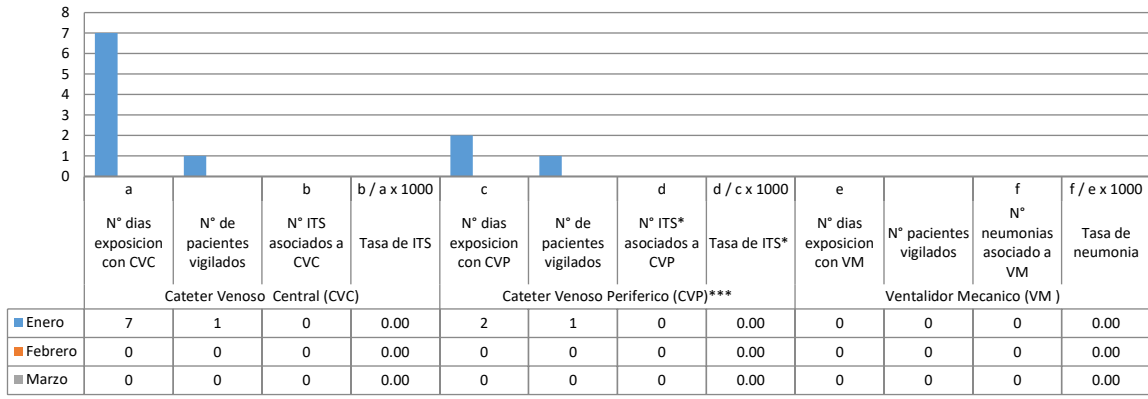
8
7
6
5
4
3
2
1
0

| | a | | b | b / a x 1000 | c | | d | d / c x 1000 | e | | f | f / e x 1000 |
|---|---|---|---|---|---|---|---|---|---|---|---|---|
| | N° dias exposicion con CVC | N° de pacientes vigilados | N° ITS asociados a CVC | Tasa de ITS | N° dias exposicion con CVP | N° de pacientes vigilados | N° ITS* asociados a CVP | Tasa de ITS* | N° dias exposicion con VM | N° pacientes vigilados | N° neumonias asociado a VM | Tasa de neumonia |
| | Cateter Venoso Central (CVC) | | | | Cateter Venoso Periferico (CVP)*** | | | | Ventalidor Mecanico (VM ) | | | |
| Enero | 7 | 1 | 0 | 0.00 | 2 | 1 | 0 | 0.00 | 0 | 0 | 0 | 0.00 |
| Febrero | 0 | 0 | 0 | 0.00 | 0 | 0 | 0 | 0.00 | 0 | 0 | 0 | 0.00 |
| Marzo | 0 | 0 | 0 | 0.00 | 0 | 0 | 0 | 0.00 | 0 | 0 | 0 | 0.00 |